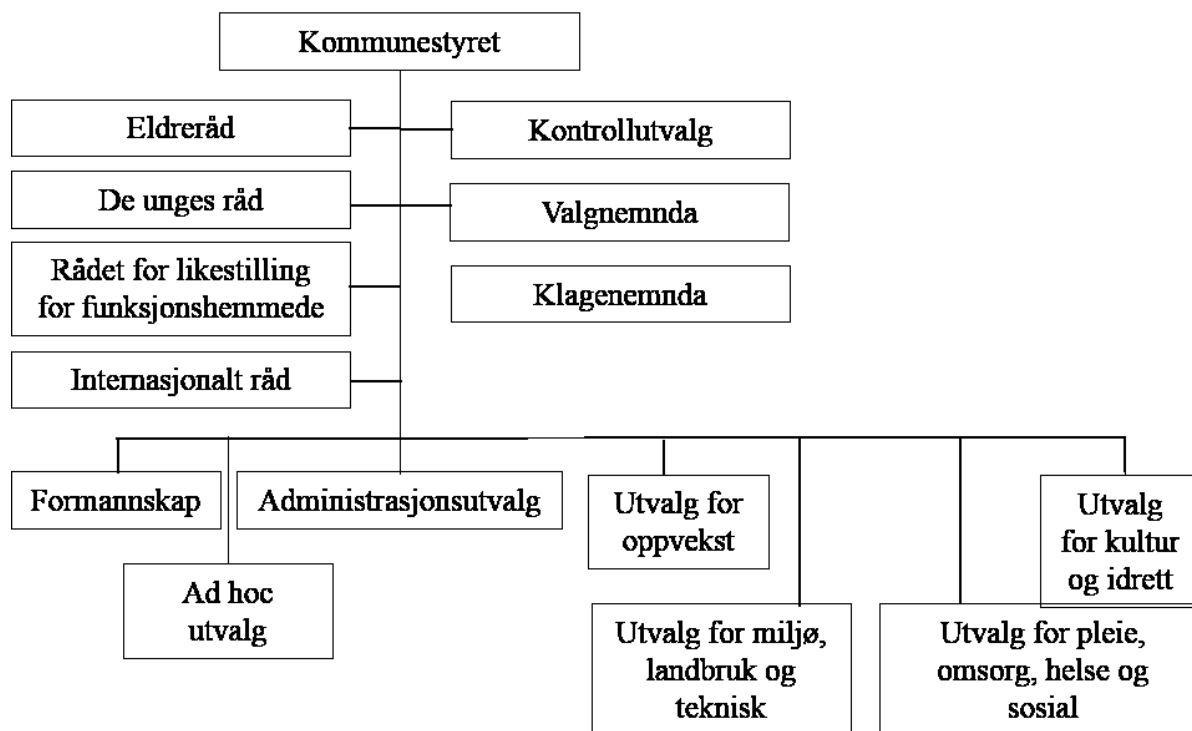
Kommunestyret

Eldreråd

Kontrollutvalg

De unges råd

Valgnemnda

Rådet for likestilling for funksjonshemmede

Klagenemnda

Internasjonalt råd

Formannskap

Administrasjonsutvalg

Utvalg for oppvekst

Utvalg for kultur og idrett

Ad hoc utvalg

Utvalg for miljø, landbruk og teknisk

Utvalg for pleie, omsorg, helse og sosial